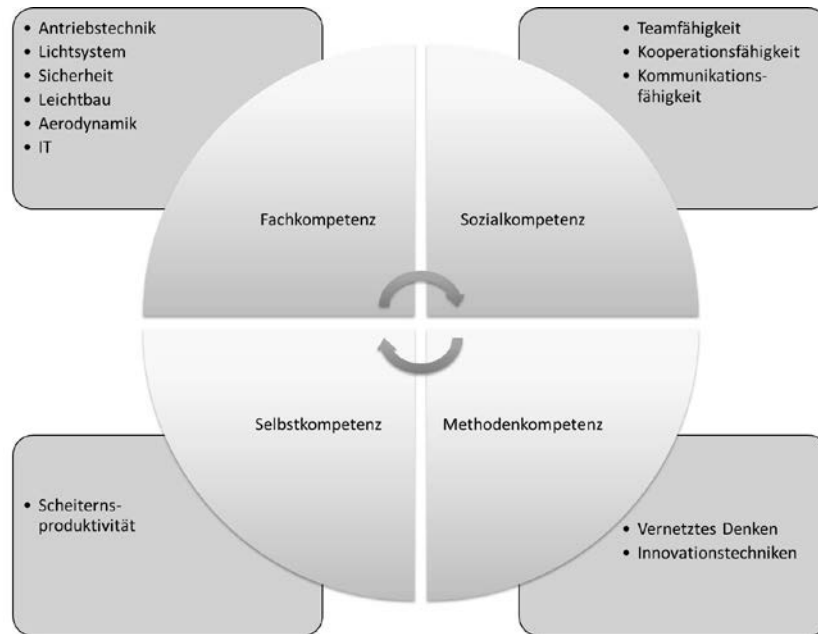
- Antriebstechnik
- Lichtsystem
- Sicherheit
- Leichtbau
- Aerodynamik
- IT

- Teamfähigkeit
- Kooperationsfähigkeit
- Kommunikationsfähigkeit

Fachkompetenz

Sozialkompetenz

Selbstkompetenz

Methodenkompetenz

- Scheiternsproduktivität

- Vernetztes Denken
- Innovationstechniken